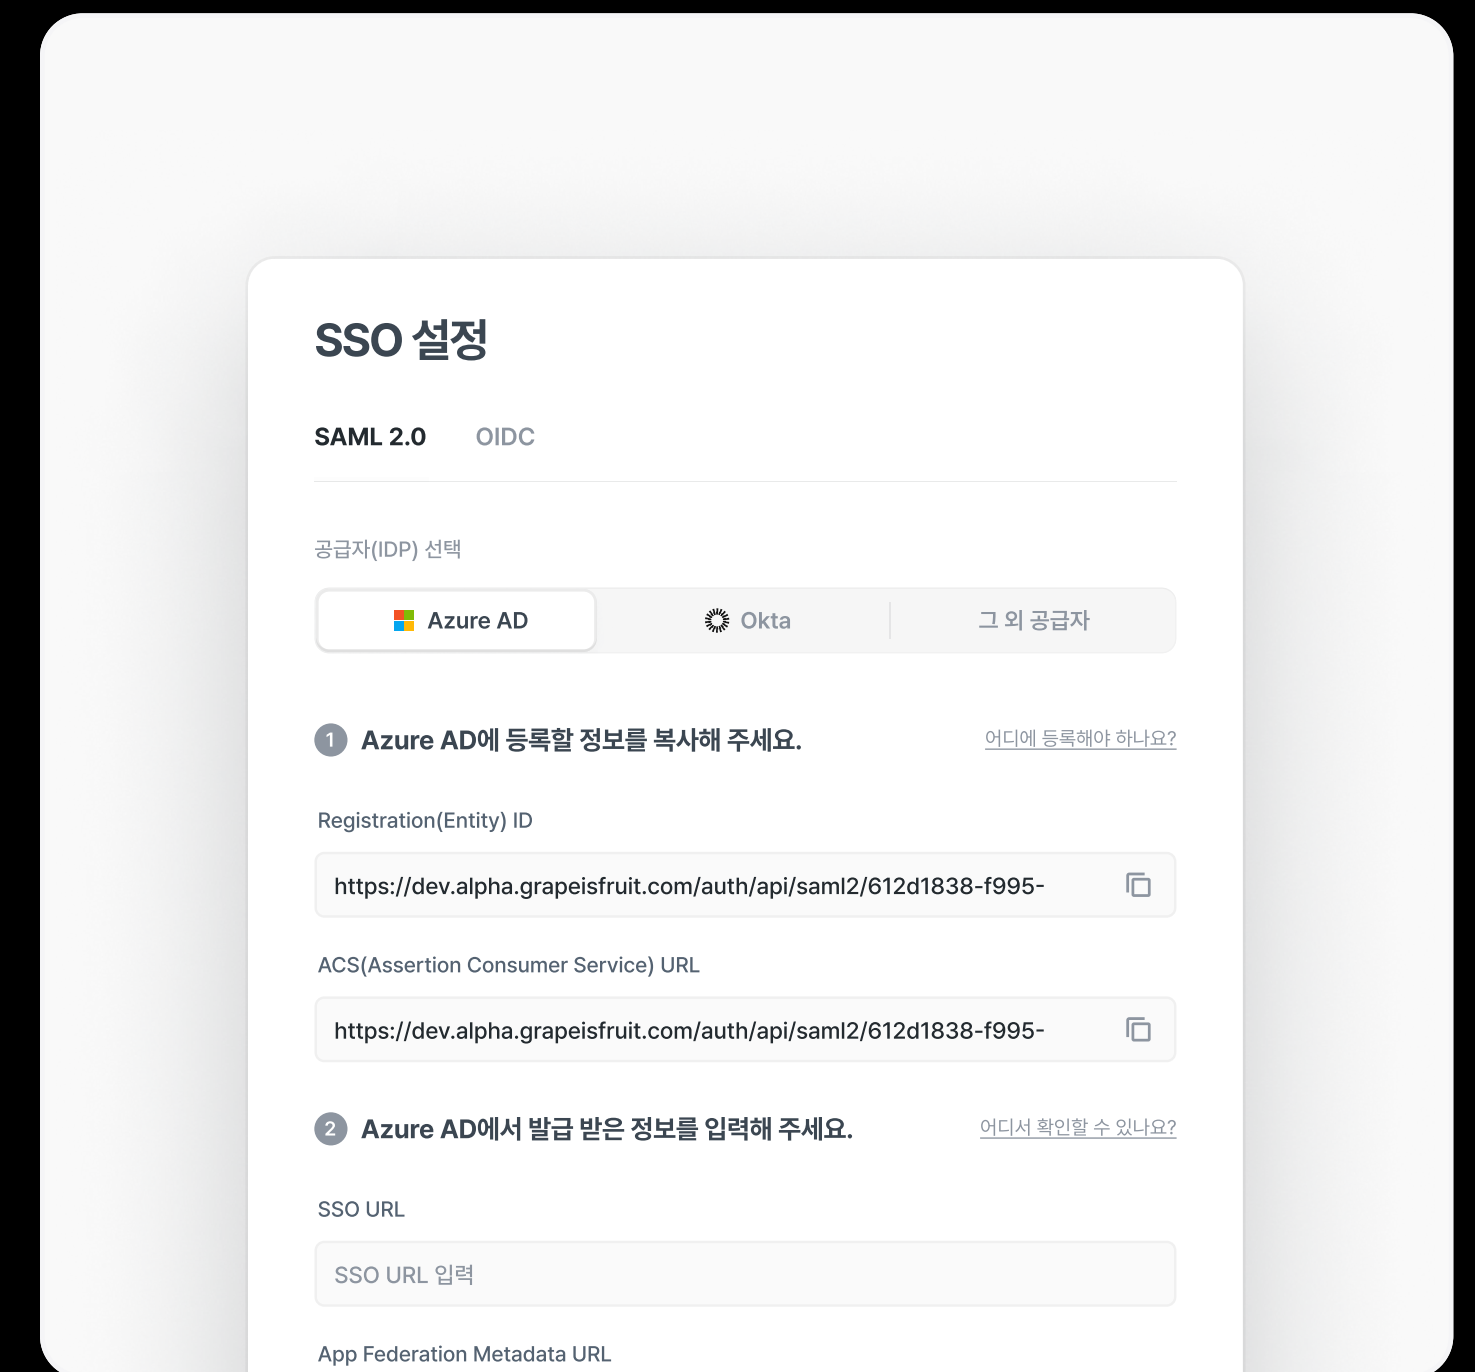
SSO 설정

SAML 2.0 OIDC

공급자(IDP) 선택

Azure AD Okta 그 외 공급자

1 Azure AD에 등록할 정보를 복사해 주세요. 어디에 등록해야 하나요?

Registration(Entity) ID

https://dev.alpha.grapeisfruit.com/auth/api/saml2/612d1838-f995-

ACS(Assertion Consumer Service) URL

https://dev.alpha.grapeisfruit.com/auth/api/saml2/612d1838-f995-

2 Azure AD에서 발급 받은 정보를 입력해 주세요. 어디서 확인할 수 있나요?

SSO URL

SSO URL 입력

App Federation Metadata URL